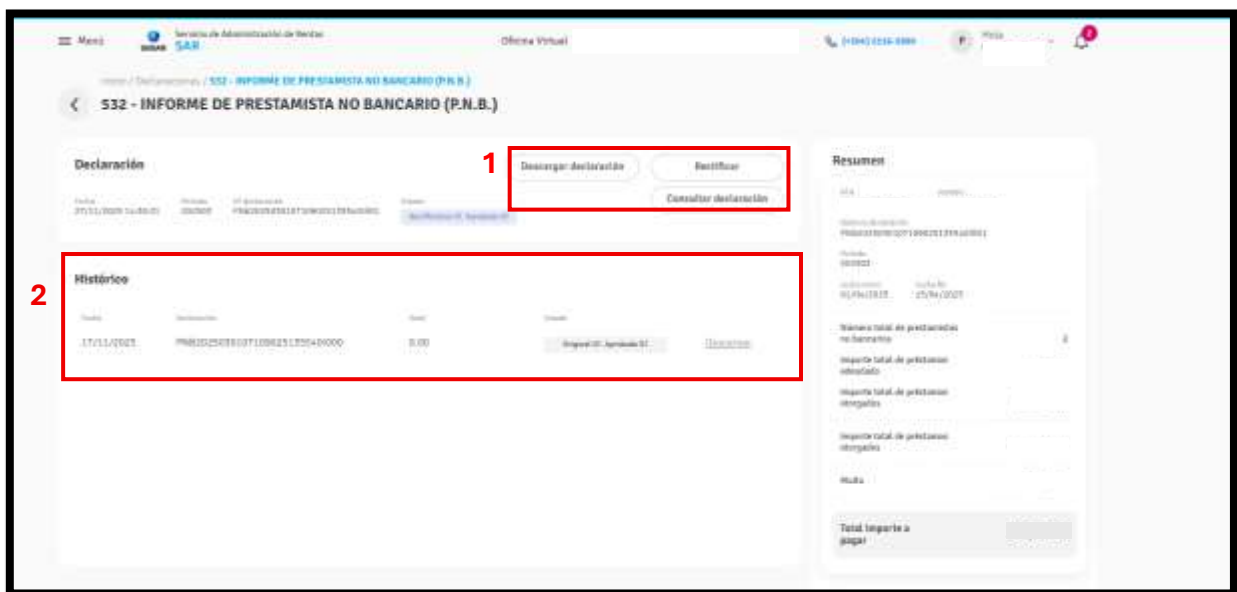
Menú
Servicio de Administración de Rentas
SAR
Oficina Virtual
(+504) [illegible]
Hola
Inicio / Declaraciones / 532 - INFORME DE PRESTAMISTA NO BANCARIO (P.N.B.)
532 - INFORME DE PRESTAMISTA NO BANCARIO (P.N.B.)

Declaración
1
Descargar declaración
Rectificar
Consultar declaración
Fecha
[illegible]
Período
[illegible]
N° declaración
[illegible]
Estado
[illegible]

2
Histórico
Fecha
Declaración
Total
Estado
17/11/2025
PNB2025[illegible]
0.00
Original DC Aprobada DC
Descargar

Resumen
Número de declaración
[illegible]
Período
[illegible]
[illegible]
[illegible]
Número total de prestamistas no bancarios
Importe total de préstamos otorgados
Importe total de préstamos otorgados
Importe total de préstamos otorgados
Multa
Total importe a pagar